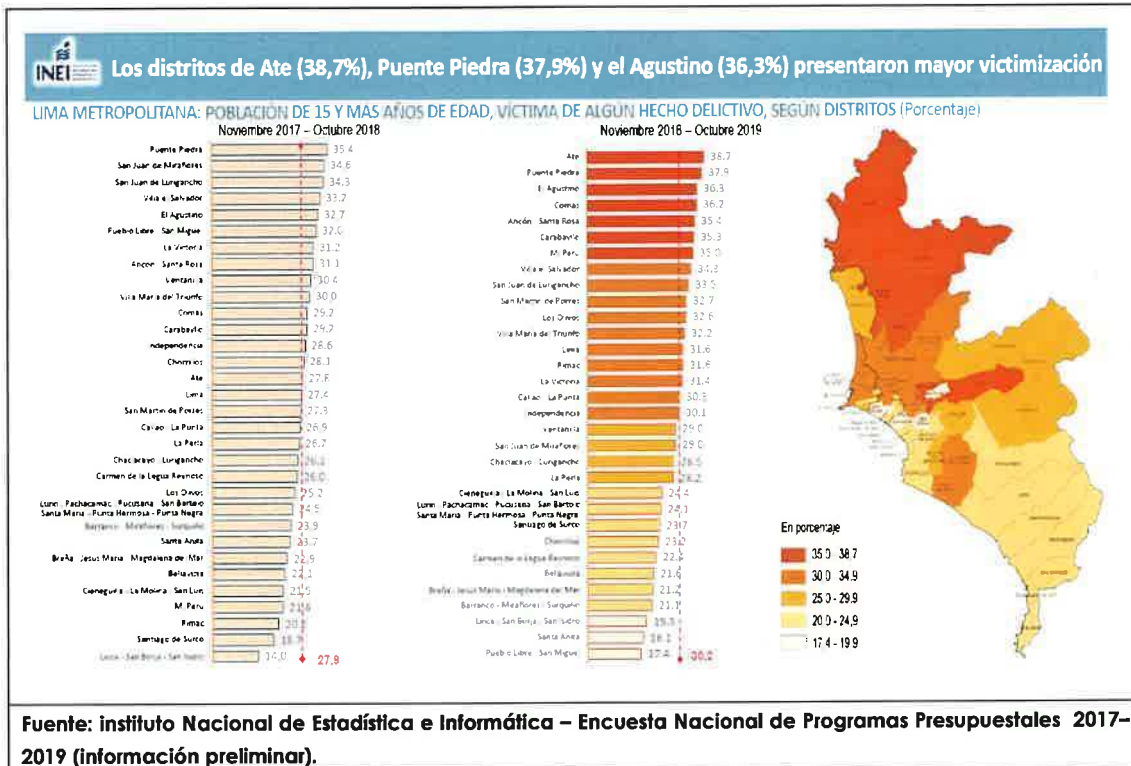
INEI Los distritos de Ate (38,7%), Puente Piedra (37,9%) y el Agustino (36,3%) presentaron mayor victimización

LIMA METROPOLITANA: POBLACIÓN DE 15 Y MÁS AÑOS DE EDAD, VÍCTIMA DE ALGÚN HECHO DELICTIVO, SEGÚN DISTRITOS (Porcentaje)

Noviembre 2017 – Octubre 2018

| Distrito | % |
|---|---|
| Puente Piedra | 35.4 |
| San Juan de Miraflores | 34.6 |
| San Juan de Lurigancho | 34.3 |
| Villa el Salvador | 33.2 |
| El Agustino | 32.7 |
| Pueblo Libre - San Miguel | 32.0 |
| La Victoria | 31.2 |
| Ancón - Santa Rosa | 31.1 |
| Ventanilla | 30.4 |
| Villa María del Triunfo | 30.0 |
| Comas | 29.2 |
| Carabayllo | 29.2 |
| Independencia | 28.6 |
| Chorrillos | 28.1 |
| Ate | 27.8 |
| Lima | 27.4 |
| San Martín de Porres | 27.3 |
| Callao - La Punta | 26.9 |
| La Perla | 26.7 |
| Chaclacayo - Lurigancho | 26.2 |
| Carmen de la Legua Reynoso | 26.0 |
| Los Olivos | 25.2 |
| Lurín - Pachacamac - Pucusana - San Bartolo - Santa María - Punta Hermosa - Punta Negra | 24.5 |
| Barranco - Miraflores - Surquillo | 23.9 |
| Santa Anita | 23.7 |
| Breña - Jesús María - Magdalena del Mar | 22.9 |
| Bellavista | 22.1 |
| Cieneguilla - La Molina - San Luis | 21.5 |
| Mi Perú | 21.6 |
| Rímac | 20.2 |
| Santiago de Surco | 18.9 |
| Lince - San Borja - San Isidro | 14.0 |

27.9

Noviembre 2018 – Octubre 2019

| Distrito | % |
|---|---|
| Ate | 38.7 |
| Puente Piedra | 37.9 |
| El Agustino | 36.3 |
| Comas | 36.2 |
| Ancón - Santa Rosa | 35.4 |
| Carabayllo | 35.3 |
| Mi Perú | 35.0 |
| Villa el Salvador | 34.3 |
| San Juan de Lurigancho | 33.5 |
| San Martín de Porres | 32.7 |
| Los Olivos | 32.6 |
| Villa María del Triunfo | 32.2 |
| Lima | 31.6 |
| Rímac | 31.6 |
| La Victoria | 31.4 |
| Callao - La Punta | 30.3 |
| Independencia | 30.1 |
| Ventanilla | 29.0 |
| San Juan de Miraflores | 29.0 |
| Chaclacayo - Lurigancho | 28.5 |
| La Perla | 28.2 |
| Cieneguilla - La Molina - San Luis | 24.4 |
| Lurín - Pachacamac - Pucusana - San Bartolo - Santa María - Punta Hermosa - Punta Negra | 24.3 |
| Santiago de Surco | 23.7 |
| Chorrillos | 23.2 |
| Carmen de la Legua Reynoso | 22.2 |
| Bellavista | 21.6 |
| Breña - Jesús María - Magdalena del Mar | 21.2 |
| Barranco - Miraflores - Surquillo | 21.1 |
| Lince - San Borja - San Isidro | 19.3 |
| Santa Anita | 18.1 |
| Pueblo Libre - San Miguel | 17.4 |

30.2

En porcentaje
35.0 - 38.7
30.0 - 34.9
25.0 - 29.9
20.0 - 24.9
17.4 - 19.9

Fuente: instituto Nacional de Estadística e Informática – Encuesta Nacional de Programas Presupuestales 2017-2019 (información preliminar).